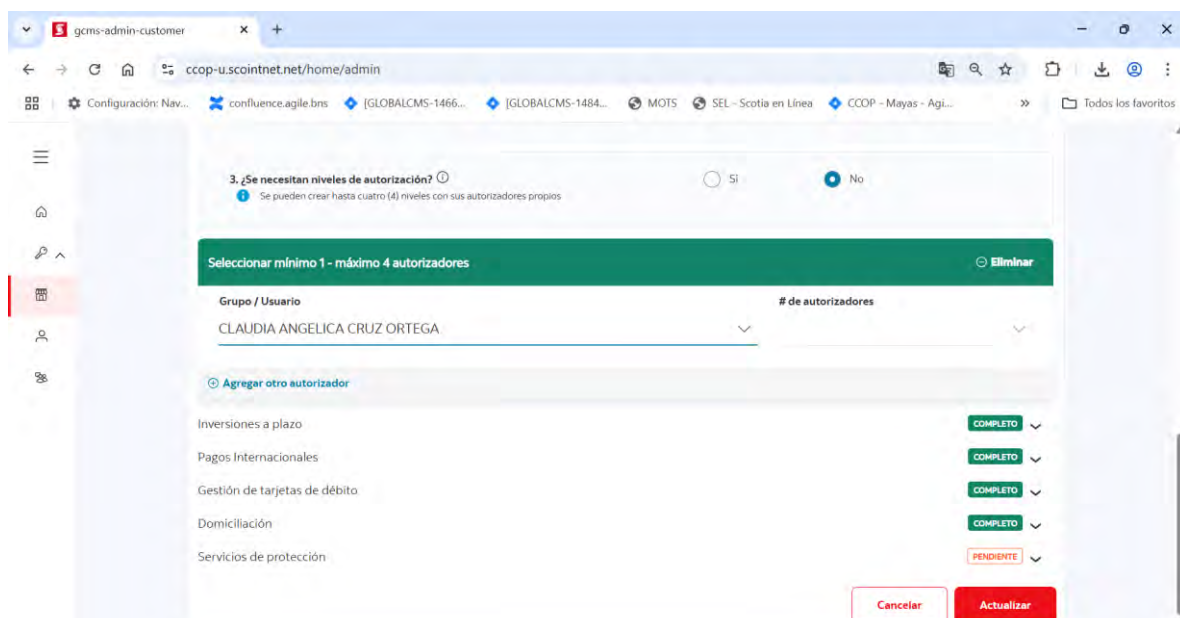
gcms-admin-customer

ccop-u.scointnet.net/home/admin

Configuración: Nav... confluence.agile.bns [GLOBALCMS-1466... [GLOBALCMS-1484... MOTS SEL - Scotia en Línea CCOP - Mayas - Agi... » Todos los favoritos

3. ¿Se necesitan niveles de autorización? ⓘ
Se pueden crear hasta cuatro (4) niveles con sus autorizadores propios

Sí No

Seleccionar mínimo 1 - máximo 4 autorizadores
Eliminar

Grupo / Usuario
CLAUDIA ANGELICA CRUZ ORTEGA

# de autorizadores

Agregar otro autorizador

Inversiones a plazo COMPLETO
Pagos Internacionales COMPLETO
Gestión de tarjetas de débito COMPLETO
Domiciliación COMPLETO
Servicios de protección PENDIENTE

Cancelar Actualizar